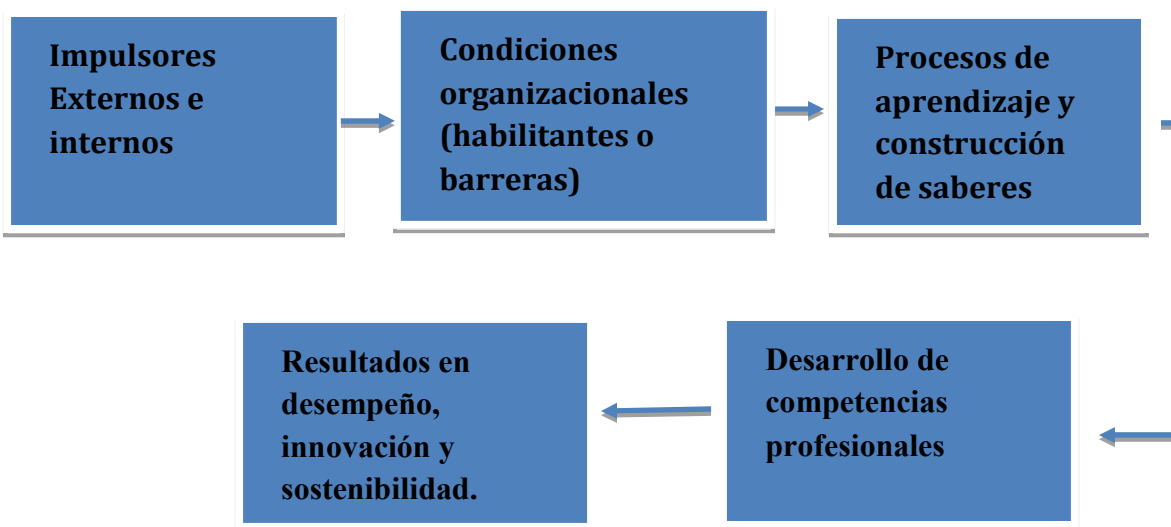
Impulsores Externos e internos

Condiciones organizacionales (habilitantes o barreras)

Procesos de aprendizaje y construcción de saberes

Resultados en desempeño, innovación y sostenibilidad.

Desarrollo de competencias profesionales